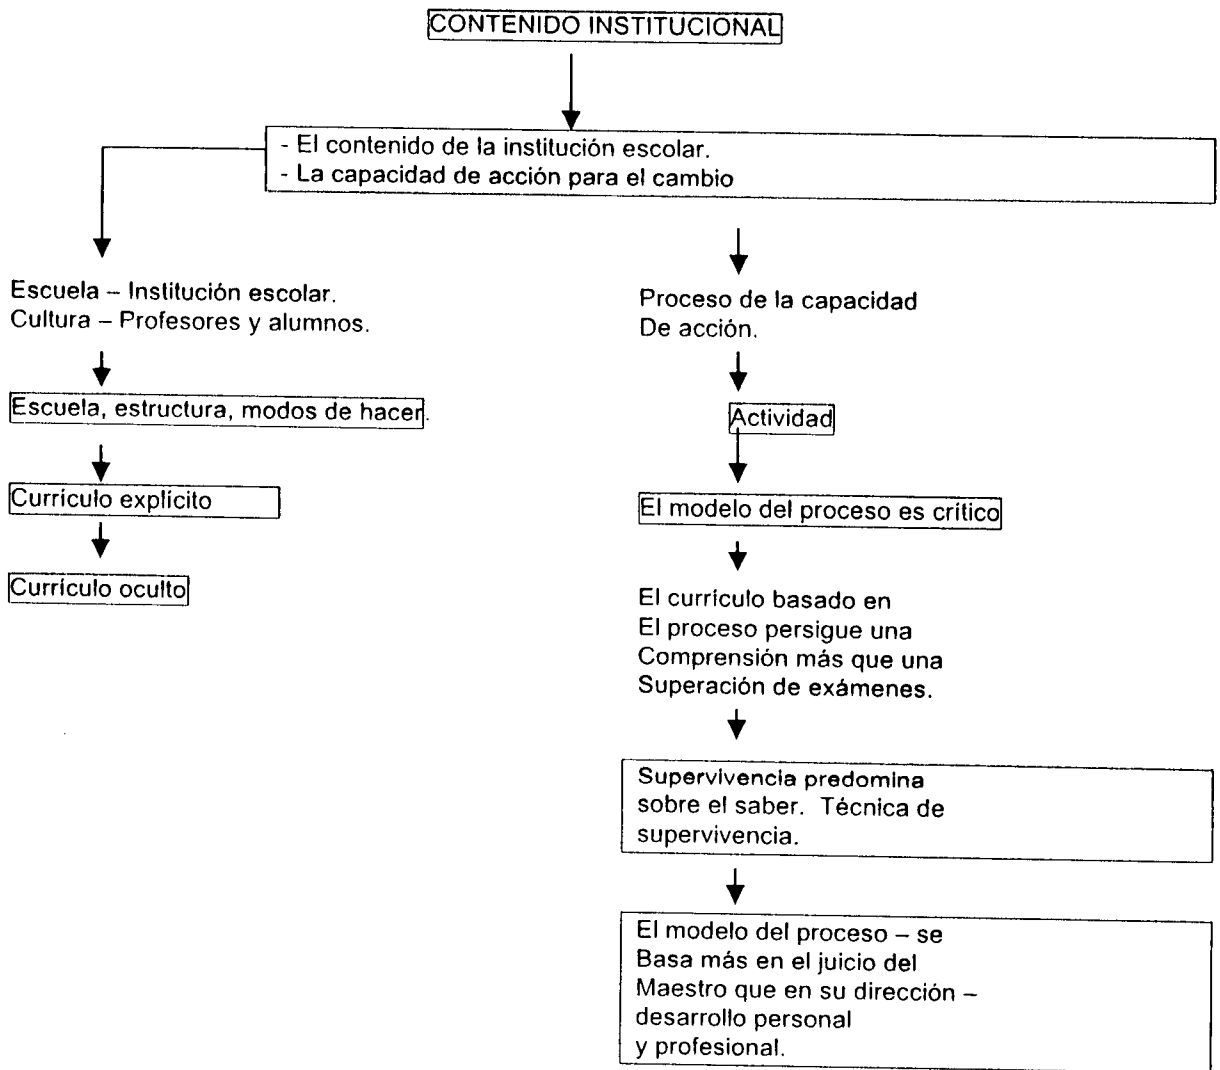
CONTENIDO INSTITUCIONAL

- El contenido de la institución escolar.
- La capacidad de acción para el cambio

Escuela – Institución escolar.
Cultura – Profesores y alumnos.

Escuela, estructura, modos de hacer.

Curriculo explícito

Curriculo oculto

Proceso de la capacidad
De acción.

Actividad

El modelo del proceso es crítico

El currículo basado en
El proceso persigue una
Comprensión más que una
Superación de exámenes.

Supervivencia predomina
sobre el saber. Técnica de
supervivencia.

El modelo del proceso – se
Basa más en el juicio del
Maestro que en su dirección –
desarrollo personal
y profesional.